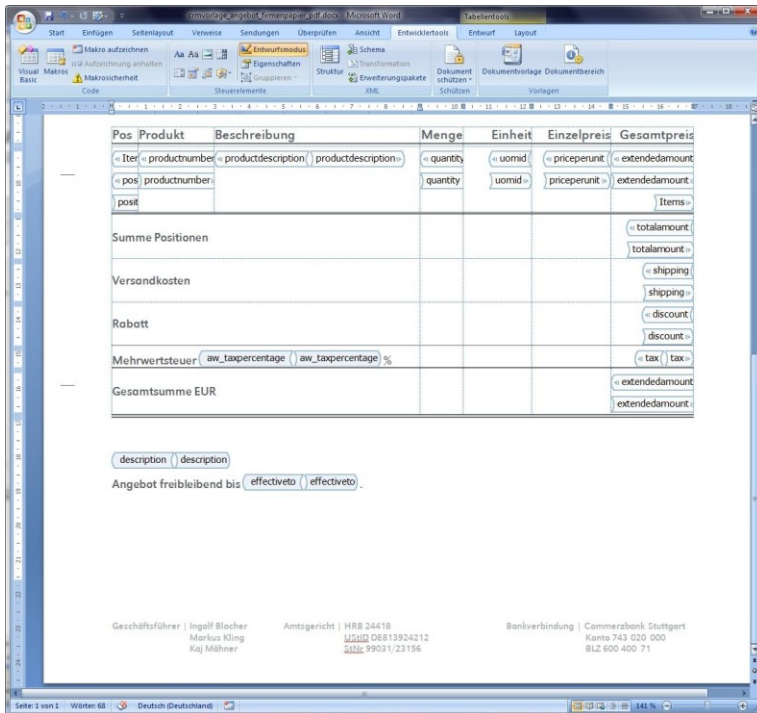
emvorlage_angebot_firmenpapier_pdf.docx - Microsoft Word
Tabellentools

Start Einfügen Seitenlayout Verweise Sendungen Überprüfen Ansicht Entwicklertools Entwurf Layout

Visual Basic Makros
Makro aufzeichnen
Aufzeichnung anhalten
Makrosicherheit
Code

Aa Aa
Entwurfsmodus
Eigenschaften
Gruppieren
Steuerelemente

Struktur
Schema
Transformation
Erweiterungspakete
XML

Dokument schützen
Schützen

Dokumentvorlage Dokumentbereich
Vorlagen

| Pos | Produkt | Beschreibung | Menge | Einheit | Einzelpreis | Gesamtpreis |
|---|---|---|---|---|---|---|
| «Iter | «productnumber | «productdescription productdescription» | «quantity | «uomid | «priceperunit | «extendedamount |
| «pos | productnumber» | | quantity | uomid» | priceperunit» | extendedamount» |
| posit | | | | | | Items» |
| Summe Positionen | | | | | | «totalamount totalamount» |
| Versandkosten | | | | | | «shipping shipping» |
| Rabatt | | | | | | «discount discount» |
| Mehrwertsteuer aw_taxpercentage aw_taxpercentage % | | | | | | «tax tax» |
| Gesamtsumme EUR | | | | | | «extendedamount extendedamount» |

description description

Angebot freibleibend bis effectiveto effectiveto.

Geschäftsführer | Ingolf Blocher
Markus Kling
Kaj Mähner

Amtsgericht | HRB 24418
UStID DE813924212
StNr 99031/23156

Bankverbindung | Commerzbank Stuttgart
Konto 743 020 000
BLZ 600 400 71

Seite: 1 von 1 Wörter: 68 Deutsch (Deutschland) 141 %